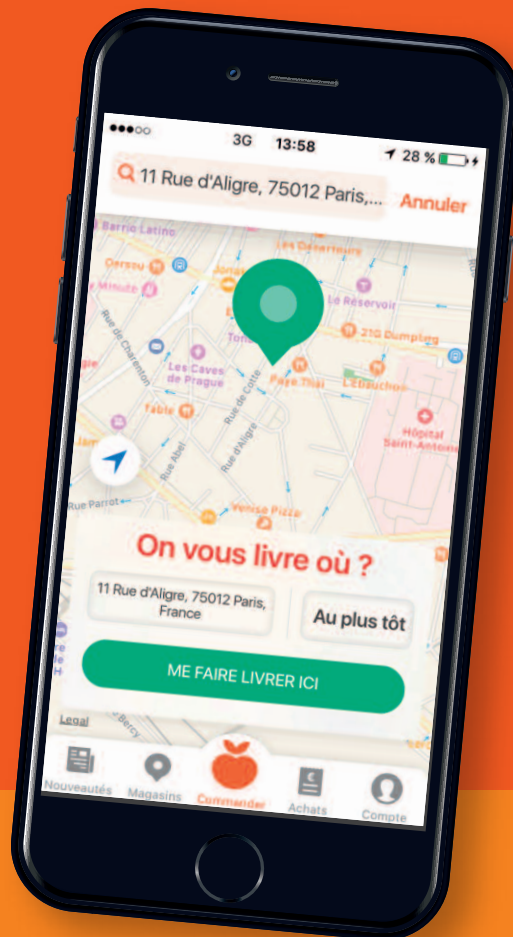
●●●○○ 3G 13:58 28 %

11 Rue d'Aligre, 75012 Paris,...

Annuler

Barrio Latino

Oersou

Les Cravateurs

Minute

Le Réservoir

Rue de Charenton

21G Dumpling

Les Caves de Prague

Tonk

Paya Thai

L'Baudruche

Table

Rue de Cotte

Rue d'Aligre

Hôpital Saint-Antoine

Rue Abel

Rue Parrot

Venise Pizza

On vous livre où ?

11 Rue d'Aligre, 75012 Paris, France

Au plus tôt

ME FAIRE LIVRER ICI

Legal

Bercy

Nouveautés

Magasins

Commander

Achats

Compte